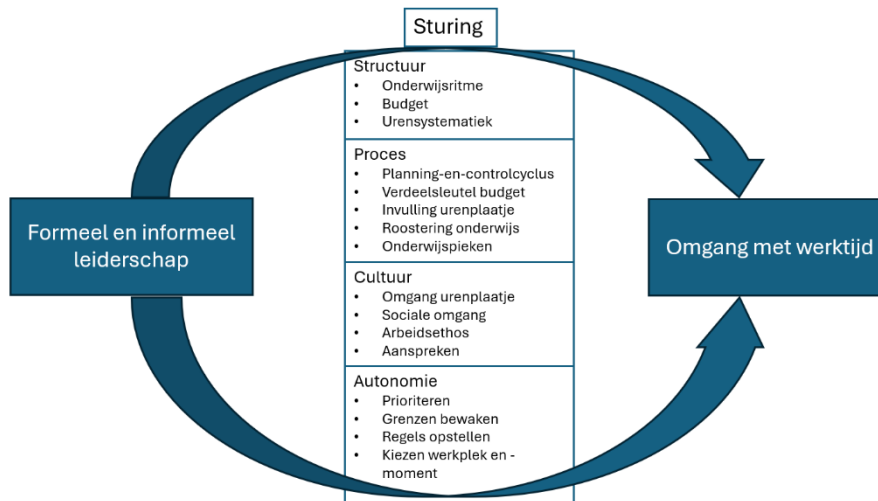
Sturing

Formeel en informeel leiderschap

Structuur
- Onderwijsritme
- Budget
- Urensystematiek

Proces
- Planning-en-controlcyclus
- Verdeelsleutel budget
- Invulling urenplaatje
- Roostering onderwijs
- Onderwijspieken

Cultuur
- Omgang urenplaatje
- Sociale omgang
- Arbeidsethos
- Aanspreken

Autonomie
- Prioriteren
- Grenzen bewaken
- Regels opstellen
- Kiezen werkplek en - moment

Omgang met werktijd